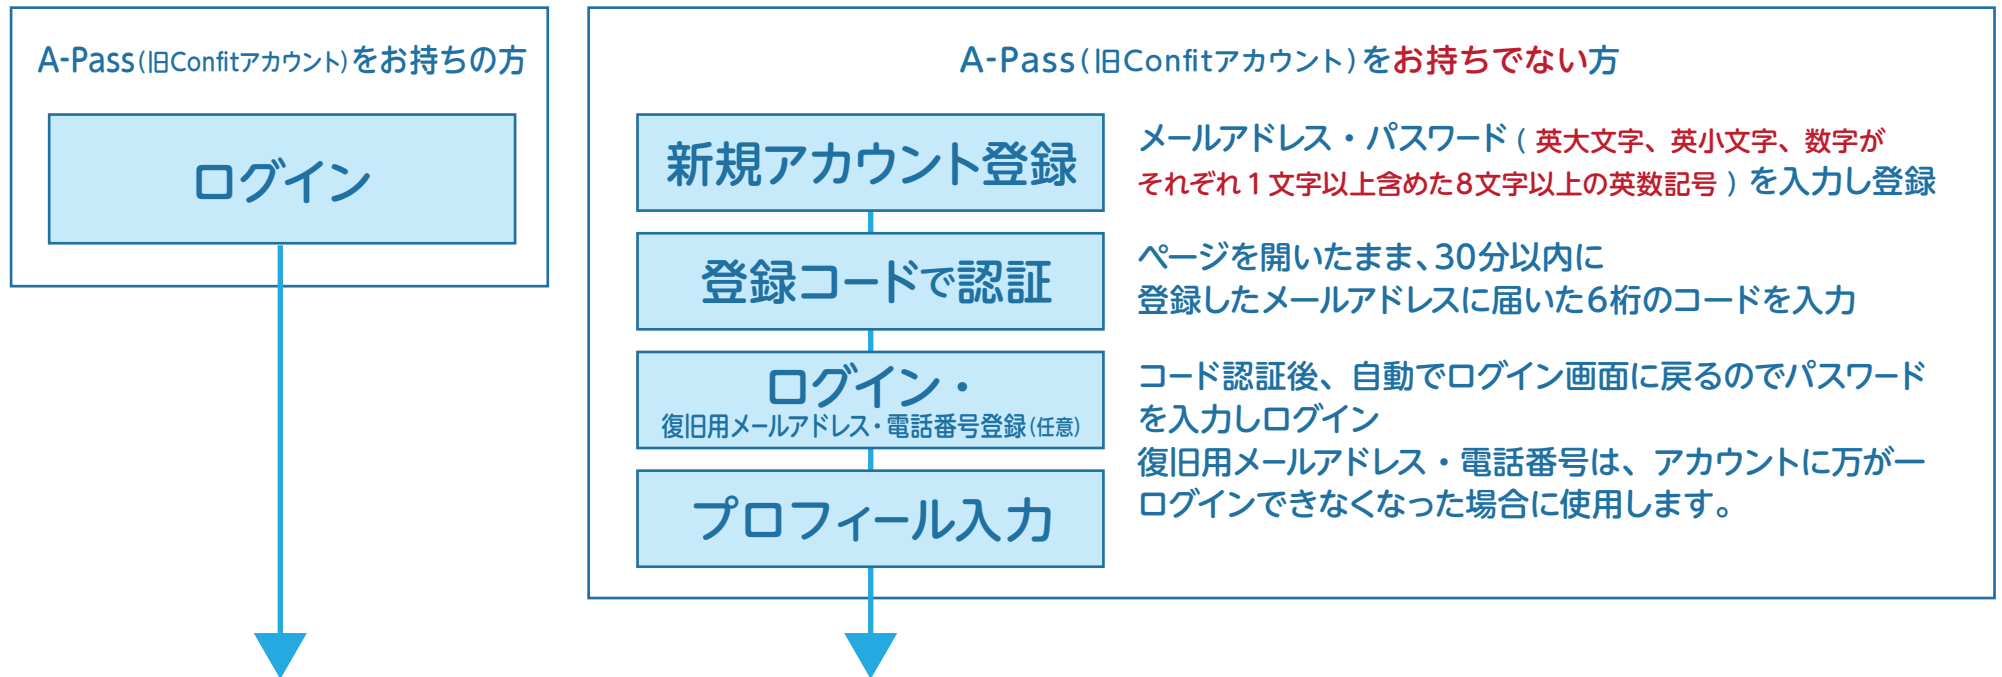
A-Pass(旧Confitアカウント)をお持ちの方

ログイン

A-Pass(旧Confitアカウント)をお持ちでない方

新規アカウント登録

メールアドレス・パスワード(英大文字、英小文字、数字がそれぞれ1文字以上含めた8文字以上の英数記号)を入力し登録

登録コードで認証

ページを開いたまま、30分以内に登録したメールアドレスに届いた6桁のコードを入力

ログイン・
復旧用メールアドレス・電話番号登録(任意)

コード認証後、自動でログイン画面に戻るのでパスワードを入力しログイン
復旧用メールアドレス・電話番号は、アカウントに万が一ログインできなくなった場合に使用します。

プロフィール入力